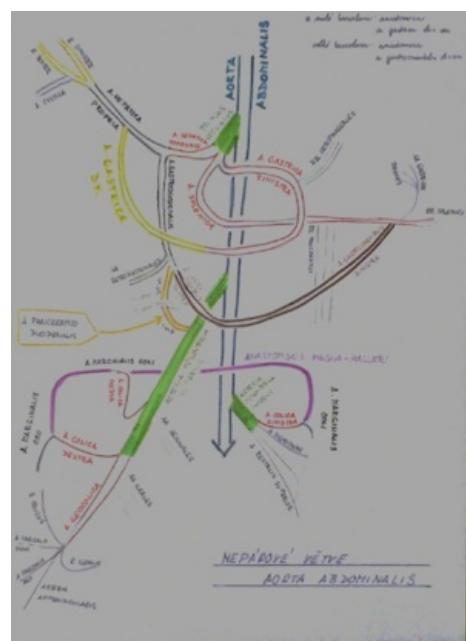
AORTA ABDOMINALIS

A. HEPATICA PROPRIA

A. GASTRICA DX.

A. GASTRODUODENALIS

A. GASTRICA SINISTRA

A. LIENALIS

A. PANCREATICODUODENALIS

ANASTOMOSIS RIOLAN - HALLERI

A. MARGINALIS DRUMMONDI

A. MARGINALIS

A. COLICA MEDIA

A. COLICA DEXTRA

A. COLICA SINISTRA

A. ILEOCOLICA

A. APPENDICULARIS

A. SIGMOIDEAE

A. RECTALIS SUPERIOR

NEPÁROVÉ VĚTVE
AORTA ABDOMINALIS

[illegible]